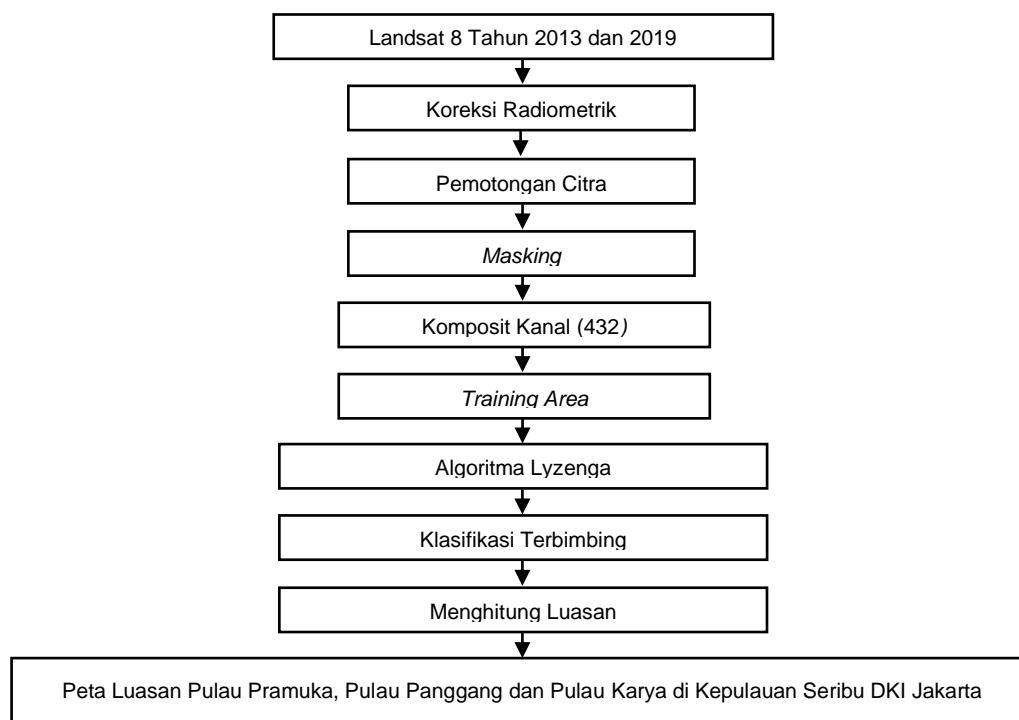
Landsat 8 Tahun 2013 dan 2019

Koreksi Radiometrik

Pemotongan Citra

*Masking*

Komposit Kanal (432)

*Training Area*

Algoritma Lyzenga

Klasifikasi Terbimbing

Menghitung Luasan

Peta Luasan Pulau Pramuka, Pulau Panggang dan Pulau Karya di Kepulauan Seribu DKI Jakarta